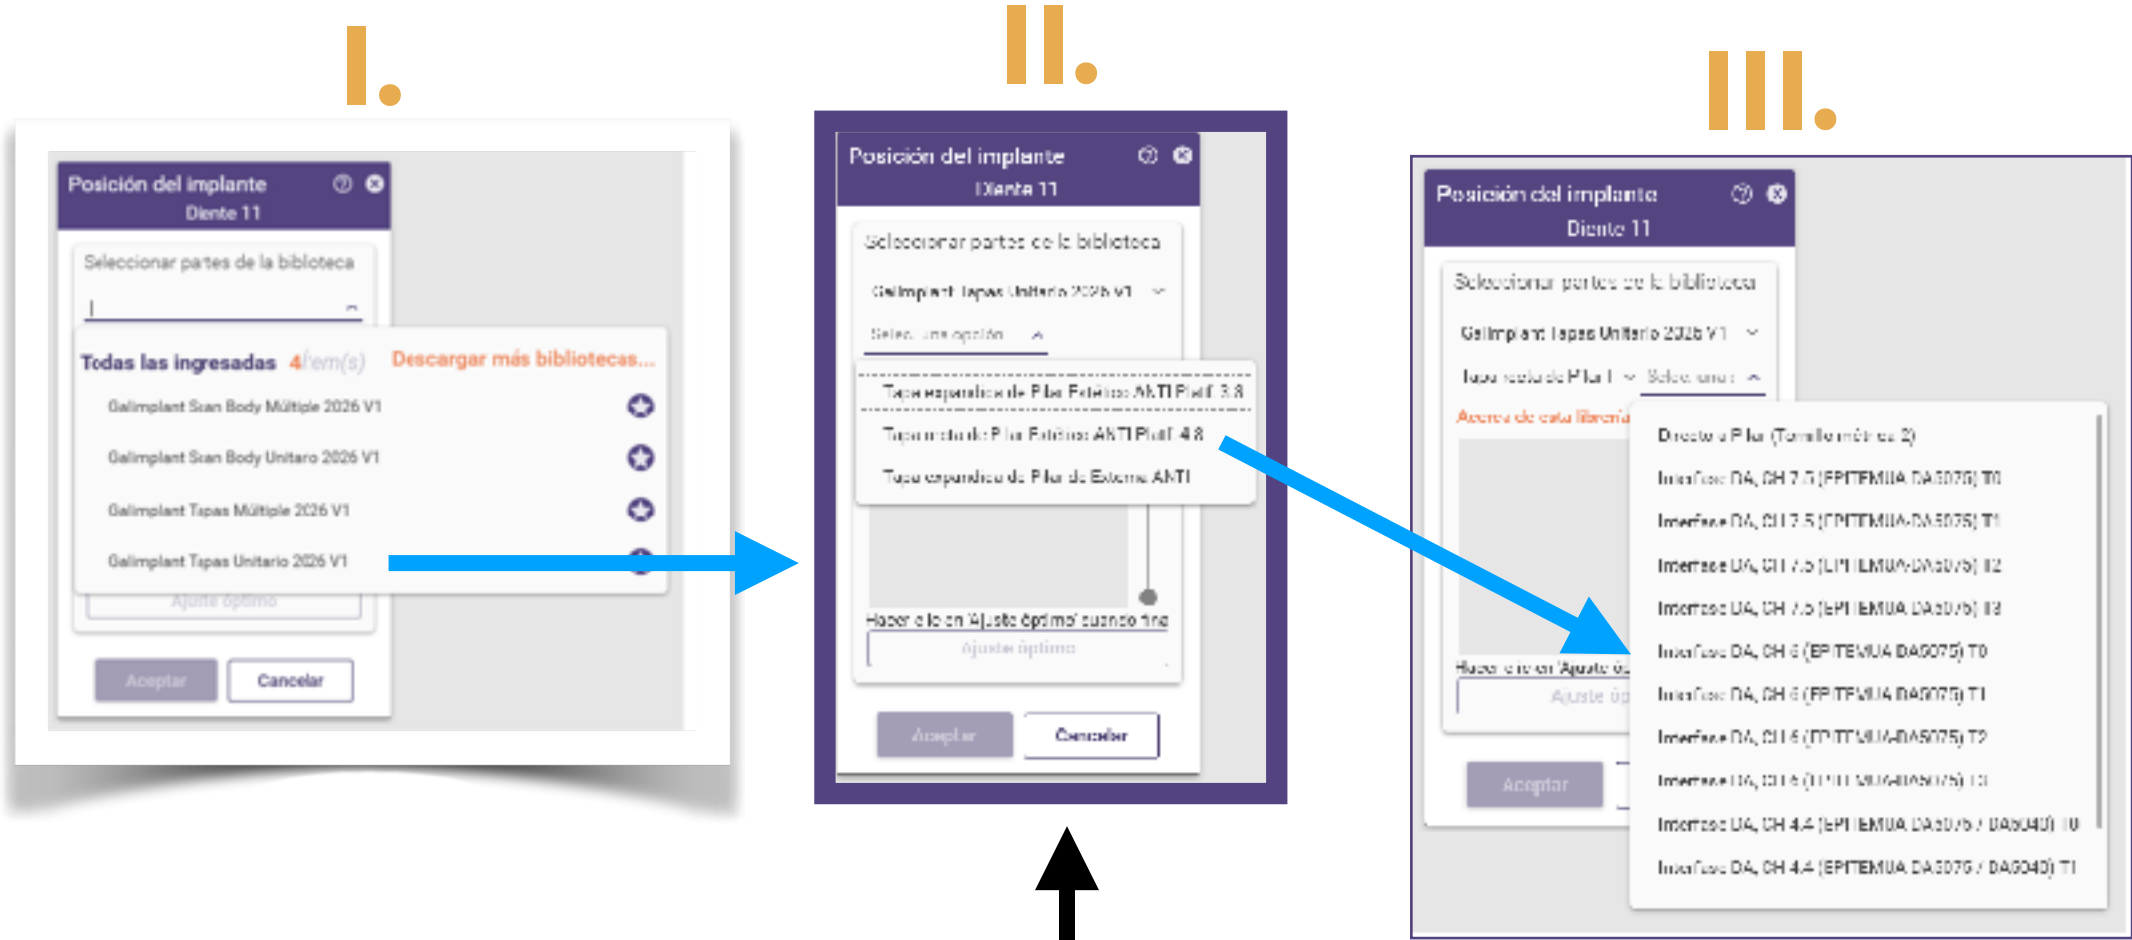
I.

Posición del implante
Diente 11

Seleccionar partes de la biblioteca

Todas las ingresadas 4 item(s) Descargar más bibliotecas...

Galimplant Scan Body Múltiple 2026 V1

Galimplant Scan Body Unitaro 2026 V1

Galimplant Tapas Múltiple 2026 V1

Galimplant Tapas Unitario 2026 V1

Ajuste óptimo

Aceptar Cancelar

II.

Posición del implante
Diente 11

Seleccionar partes de la biblioteca

Galimplant Tapas Unitario 2026 V1

Selec. una opción

Tapa expandida de Pilar Estético ANTI Platf. 3.8

Tapa estándar de Pilar Estético ANTI Platf. 4.8

Tapa expandida de Pilar de Externa ANTI

Hacer clic en 'Ajuste óptimo' cuando fina

Ajuste óptimo

Aceptar Cancelar

III.

Posición del implante
Diente 11

Seleccionar partes de la biblioteca

Galimplant Tapas Unitario 2026 V1

Tapa estándar de Pilar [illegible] Selec. una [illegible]

Acerca de esta librería

Hacer clic en 'Ajuste óp

Ajuste óp

Aceptar

Directo a Pilar (Tornillo métrica 2)

Interface DA, CH 7.5 [EPITEMUA DA5075] T0

Interface DA, CH 7.5 [EPITEMUA-DA5075] T1

Interface DA, CH 7.5 [EPITEMUA-DA5075] T2

Interface DA, CH 7.5 [EPITEMUA DA5075] T3

Interface DA, CH 6 [EPITEMUA DA5075] T0

Interface DA, CH 6 [EPITEMUA DA5075] T1

Interface DA, CH 6 [EPITEMUA-DA5075] T2

Interface DA, CH 6 [EPITEMUA-DA5075] T3

Interface DA, CH 4.4 [EPITEMUA DA5075 / DA5040] T0

Interface DA, CH 4.4 [EPITEMUA DA5075 / DA5040] T1